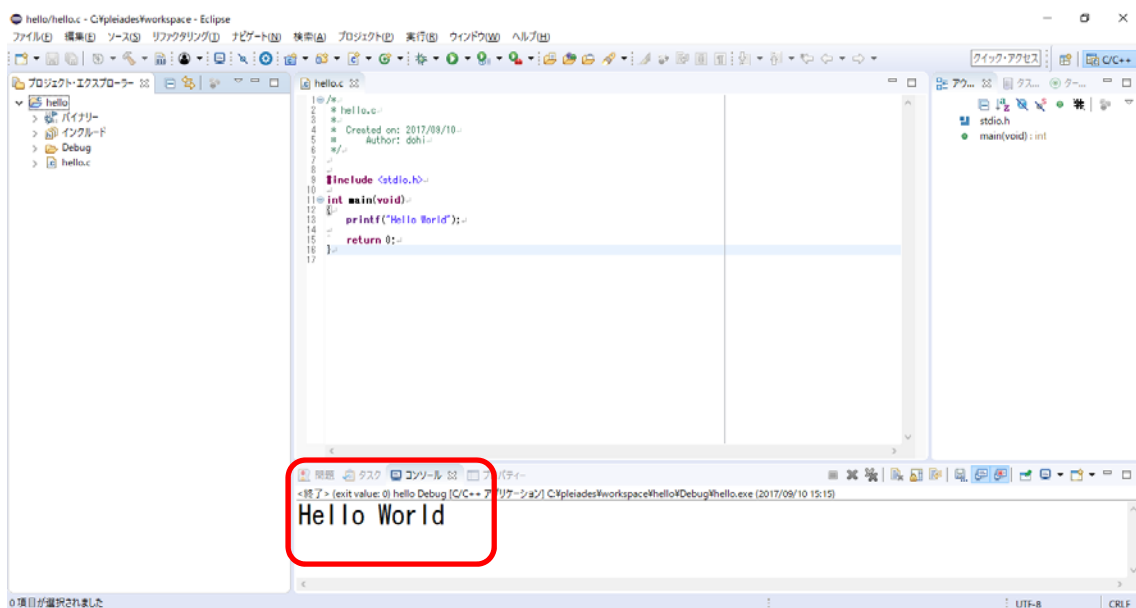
hello/hello.c - C:¥pleiades¥workspace - Eclipse

ファイル(F) 編集(E) ソース(S) リファクタリング(T) ナビゲート(N) 検索(A) プロジェクト(P) 実行(R) ウィンドウ(W) ヘルプ(H)

クイック・アクセス

C/C++

プロジェクト・エクスプローラー

hello
バイナリー
インクルード
Debug
hello.c

hello.c

1 /*
2  * hello.c
3  *
4  *  Created on: 2017/09/10
5  *      Author: dohi
6  */
7
8
9 #include <stdio.h>
10
11 int main(void)
12 {
13     printf("Hello World");
14
15     return 0;
16 }
17

アウ... タス... ター...

stdio.h
main(void) : int

問題 タスク コンソール プロパティー

<終了> (exit value: 0) hello Debug [C/C++ アプリケーション] C:¥pleiades¥workspace¥hello¥Debug¥hello.exe (2017/09/10 15:15)

Hello World

0 項目が選択されました

UTF-8

CRLF